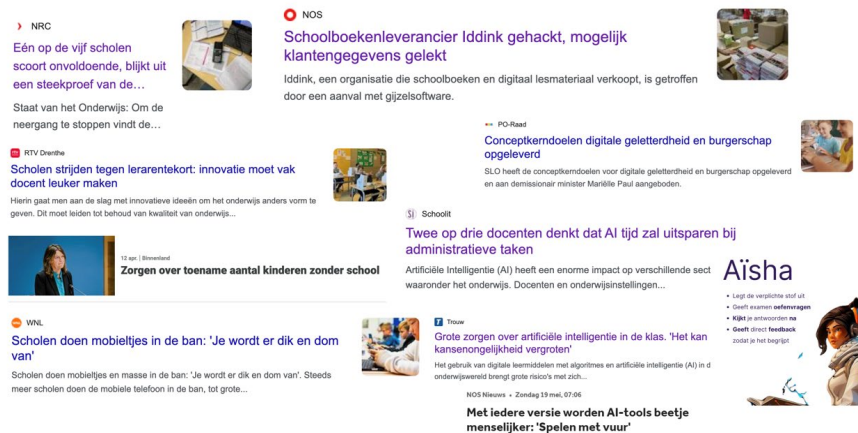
NRC

Eén op de vijf scholen scoort onvoldoende, blijkt uit een steekproef van de...

Staat van het Onderwijs: Om de neergang te stoppen vindt de...

NOS

Schoolboekenleverancier Iddink gehackt, mogelijk klantengegevens gelekt

Iddink, een organisatie die schoolboeken en digitaal lesmateriaal verkoopt, is getroffen door een aanval met gijzelsoftware.

PO-Raad

Conceptkerndoelen digitale geletterdheid en burgerschap opgeleverd

SLO heeft de conceptkerndoelen voor digitale geletterdheid en burgerschap opgeleverd en aan demissionair minister Mariëlle Paul aangeboden.

RTV Drenthe

Scholen strijden tegen lerarentekort: innovatie moet vak docent leuker maken

Hierin gaat men aan de slag met innovatieve ideeën om het onderwijs anders vorm te geven. Dit moet leiden tot behoud van kwaliteit van onderwijs...

12 apr. | Binnenland

Zorgen over toename aantal kinderen zonder school

Schoolit

Twee op drie docenten denkt dat AI tijd zal uitsparen bij administratieve taken

Artificiële Intelligentie (AI) heeft een enorme impact op verschillende sect waaronder het onderwijs. Docenten en onderwijsinstellingen...

Aïsha

Legt de verplichte stof uit
Geeft examen oefenvragen
Kijkt je antwoorden na
Geeft direct feedback zodat je het begrijpt

WNL

Scholen doen mobieltjes in de ban: 'Je wordt er dik en dom van'

Scholen doen mobieltjes en masse in de ban: 'Je wordt er dik en dom van'. Steeds meer scholen doen de mobiele telefoon in de ban, tot grote...

Trouw

Grote zorgen over artificiële intelligentie in de klas. 'Het kan kansenongelijkheid vergroten'

Het gebruik van digitale leermiddelen met algoritmes en artificiële intelligentie (AI) in d onderwijswereld brengt grote risico's met zich...

NOS Nieuws • Zondag 19 mei, 07:06

Met iedere versie worden AI-tools beetje menselijker: 'Spelen met vuur'